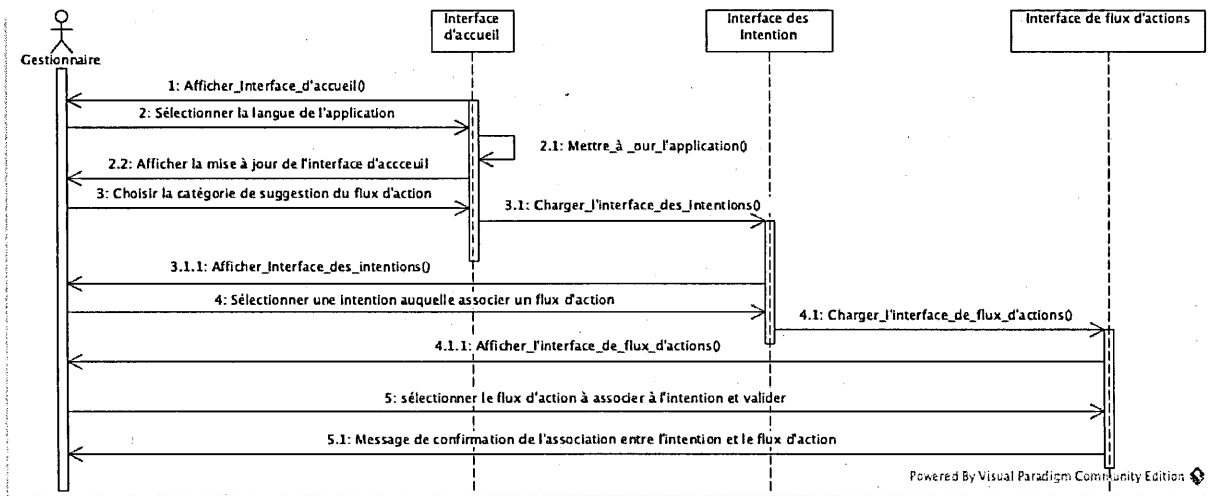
Gestionnaire

Interface d'accueil

Interface des Intention

Interface de flux d'actions

1: Afficher_Interface_d'accueil()

2: Sélectionner la langue de l'application

2.1: Mettre_à _our_l'application()

2.2: Afficher la mise à jour de l'interface d'acccueil

3: Choisir la catégorie de suggestion du flux d'action

3.1: Charger_l'interface_des_intentions()

3.1.1: Afficher_Interface_des_intentions()

4: Sélectionner une intention auquelle associer un flux d'action

4.1: Charger_l'interface_de_flux_d'actions()

4.1.1: Afficher_l'interface_de_flux_d'actions()

5: sélectionner le flux d'action à associer à l'intention et valider

5.1: Message de confirmation de l'association entre l'intention et le flux d'action

Powered By Visual Paradigm Community Edition